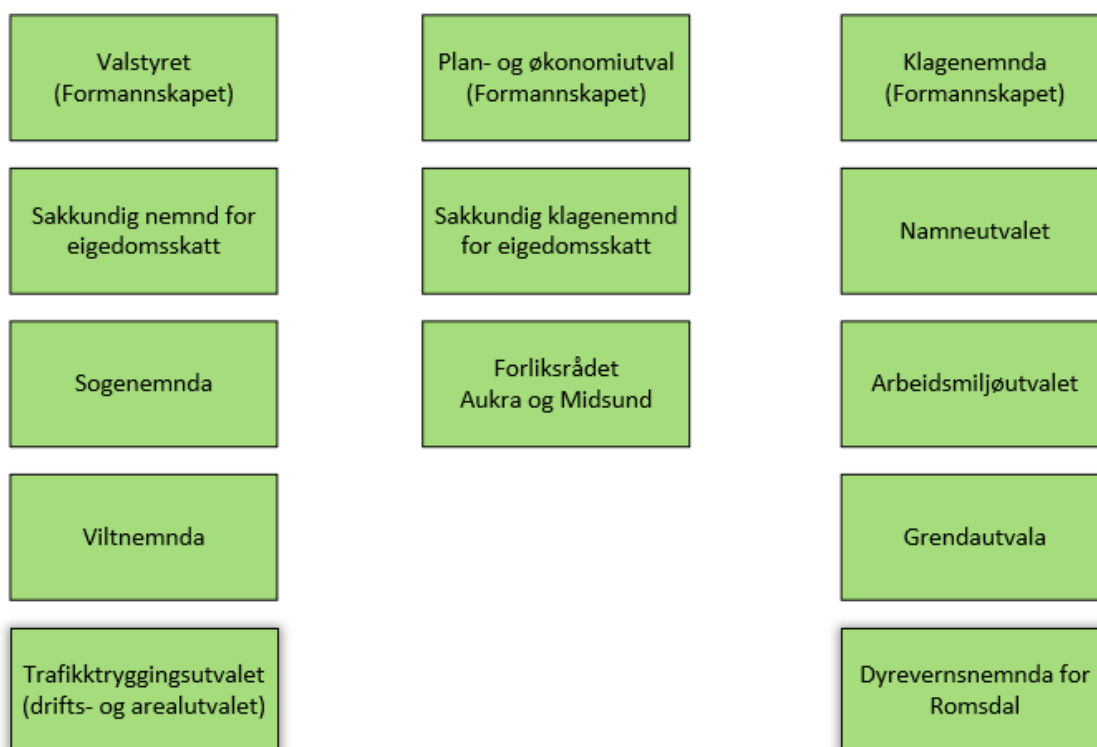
Valstyret
(Formannskapet)

Plan- og økonomiutval
(Formannskapet)

Klagenemnda
(Formannskapet)

Sakkundig nemnd for eigedomsskatt

Sakkundig klagenemnd for eigedomsskatt

Namneutvalet

Sogenemnda

Forliksrådet
Aukra og Midsund

Arbeidsmiljøutvalet

Viltnemnda

Grendautvala

Trafikktryggingsutvalet
(drifts- og arealutvalet)

Dyrevernsnemnda for Romsdal